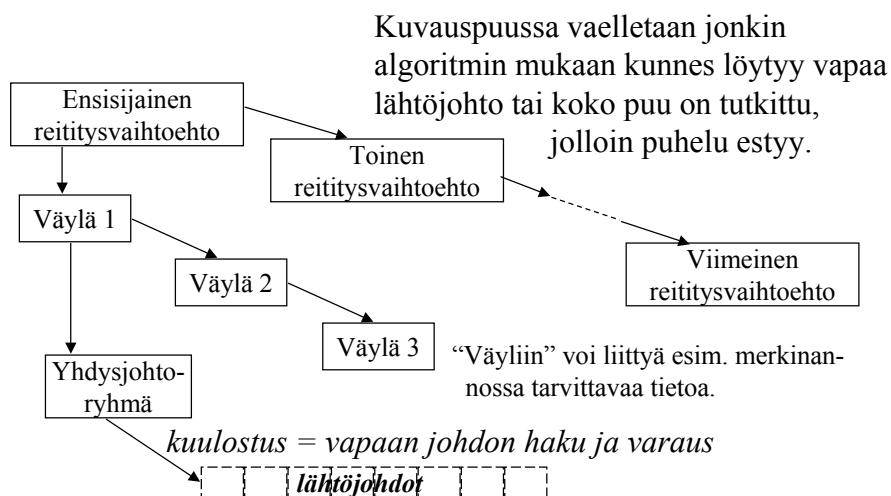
Kuvauspuussa vaelletaan jonkin algoritmin mukaan kunnes löytyy vapaa lähtöjohto tai koko puu on tutkittu, jolloin puhelu estyy.

Ensisijainen reititysvaihtoehto

Toinen reititysvaihtoehto

Viimeinen reititysvaihtoehto

Väylä 1

Väylä 2

Väylä 3

Yhdysjohtoryhmä

"Väyliin" voi liittyä esim. merkinannossa tarvittavaa tietoa.

*kuulostus = vapaan johdon haku ja varaus*

**lähtöjohdot**